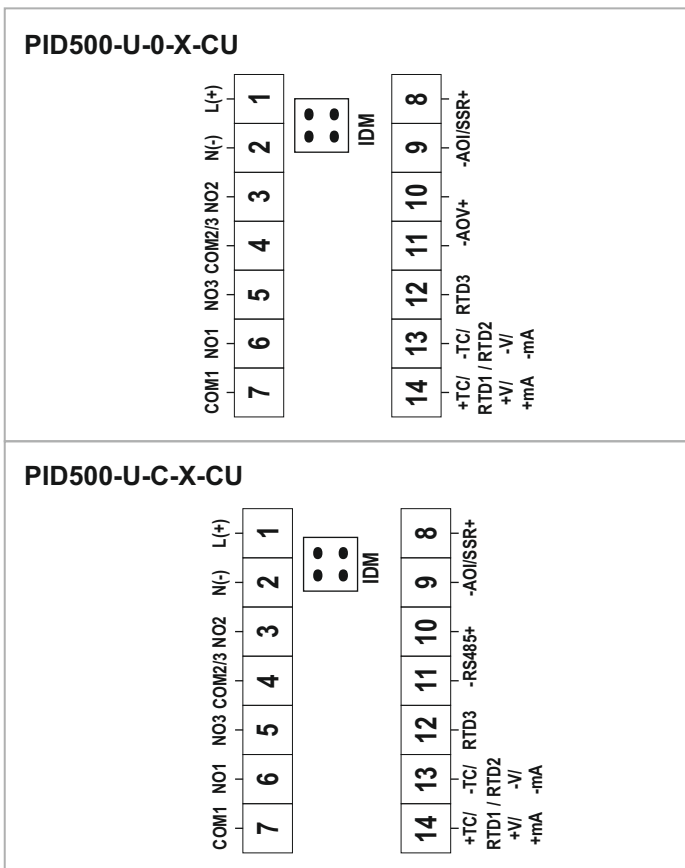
PID500-U-0-X-CU

L(+) 1
N(-) 2
NO2 3
COM2/3 4
NO3 5
NO1 6
COM1 7

IDM

8 -AOI/SSR+
9
10 -AOV+
11
12 RTD3
13 -TC/ RTD2 -V/ -mA
14 +TC/ RTD1 / +V/ +mA

PID500-U-C-X-CU

L(+) 1
N(-) 2
NO2 3
COM2/3 4
NO3 5
NO1 6
COM1 7

IDM

8 -AOI/SSR+
9
10 -RS485+
11
12 RTD3
13 -TC/ RTD2 -V/ -mA
14 +TC/ RTD1 / +V/ +mA